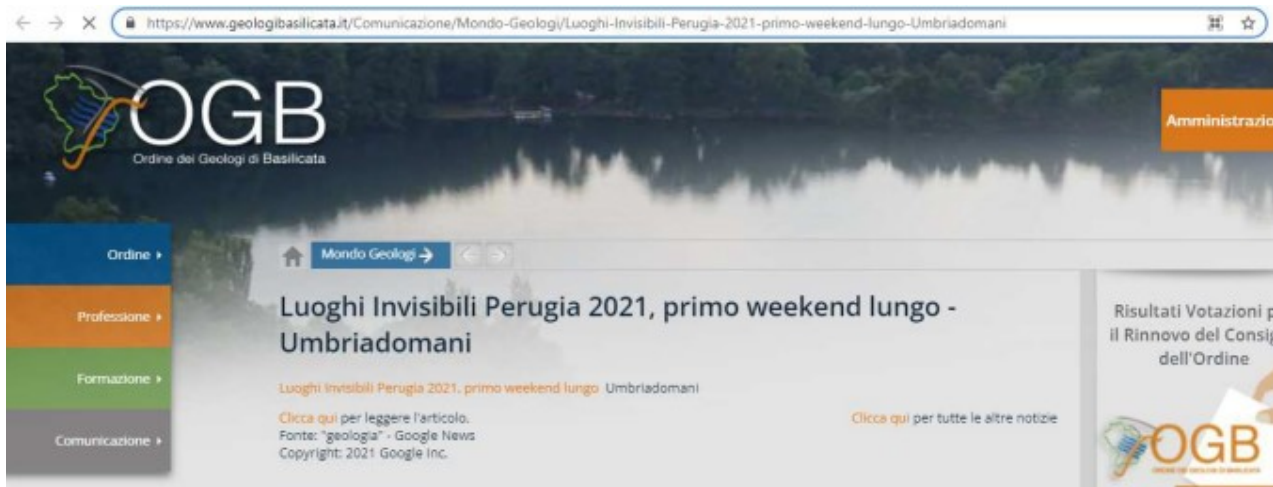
https://www.geologibasilicata.it/Comunicazione/Mondo-Geologi/Luoghi-Invisibili-Perugia-2021-primo-weekend-lungo-Umbriadomani

OGB
Ordine dei Geologi di Basilicata

Amministrazio

Ordine ▸
Professione ▸
Formazione ▸
Comunicazione ▸

Mondo Geologi

Luoghi Invisibili Perugia 2021, primo weekend lungo - Umbriadomani

Luoghi Invisibili Perugia 2021, primo weekend lungo Umbriadomani

Clicca qui per leggere l'articolo.
Fonte: "geologia" - Google News
Copyright: 2021 Google Inc.

Clicca qui per tutte le altre notizie

Risultati Votazioni p
il Rinnovo del Consig
dell'Ordine

OGB
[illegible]